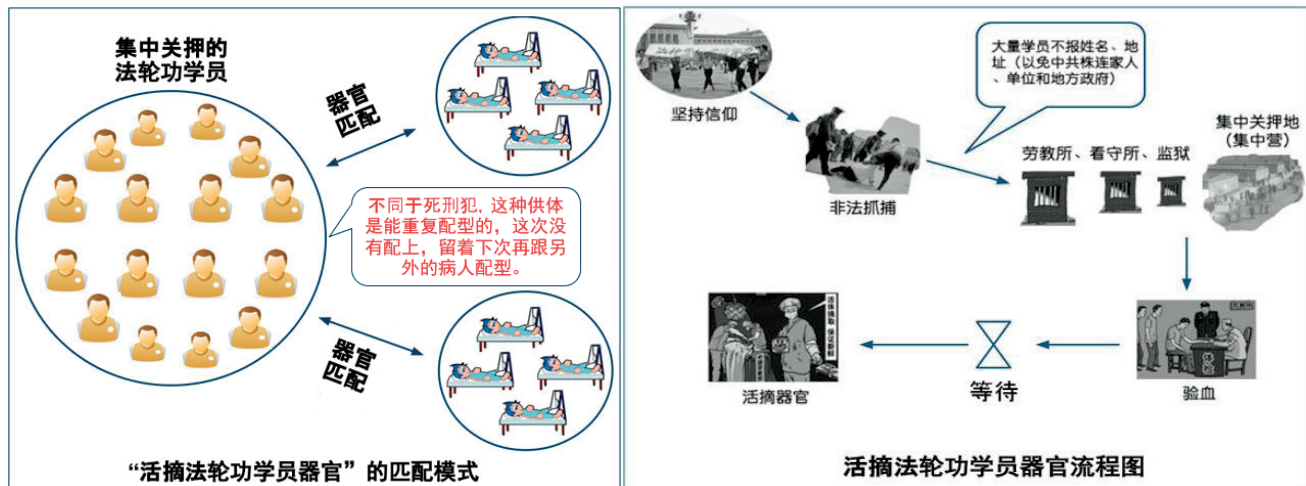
集中关押的
法轮功学员

器官
匹配

不同于死刑犯，这种供体是能重复配型的，这次没有配上，留着下次再跟另外的病人配型。

器官
匹配

“活摘法轮功学员器官”的匹配模式

坚持信仰

大量学员不报姓名、地址（以免中共株连家人、单位和地方政府）

非法抓捕

劳教所、看守所、监狱

集中关押地
(集中营)

验血

等待

活摘器官

活摘法轮功学员器官流程图